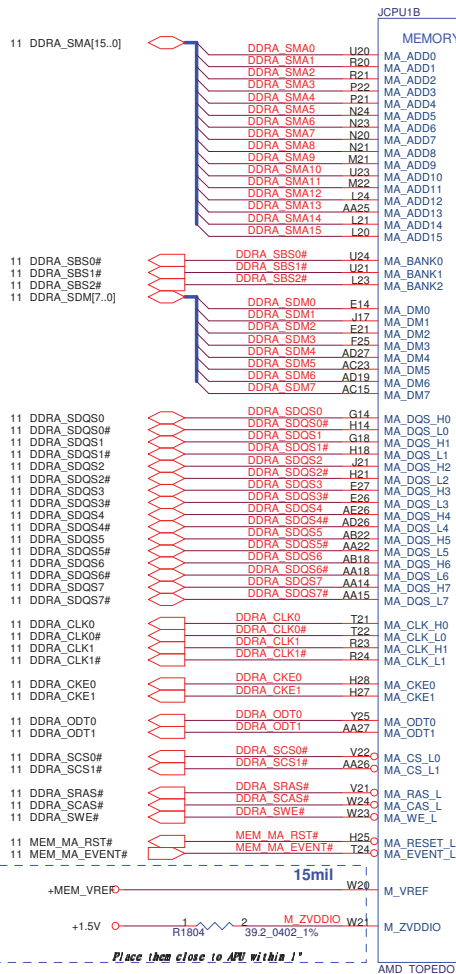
JCPU1B

MEMORY

11 DDRA_SMA[15..0]

DDRA_SMA0 U20 MA_ADD0
DDRA_SMA1 R20 MA_ADD1
DDRA_SMA2 R21 MA_ADD2
DDRA_SMA3 P22 MA_ADD3
DDRA_SMA4 P21 MA_ADD4
DDRA_SMA5 N24 MA_ADD5
DDRA_SMA6 N23 MA_ADD6
DDRA_SMA7 N20 MA_ADD7
DDRA_SMA8 N21 MA_ADD8
DDRA_SMA9 M21 MA_ADD9
DDRA_SMA10 U23 MA_ADD10
DDRA_SMA11 M22 MA_ADD11
DDRA_SMA12 L24 MA_ADD12
DDRA_SMA13 AA25 MA_ADD13
DDRA_SMA14 L21 MA_ADD14
DDRA_SMA15 L20 MA_ADD15

11 DDRA_SBS0# DDRA_SBS0# U24 MA_BANK0
11 DDRA_SBS1# DDRA_SBS1# U21 MA_BANK1
11 DDRA_SBS2# DDRA_SBS2# L23 MA_BANK2
11 DDRA_SDM[7..0]

DDRA_SDM0 E14 MA_DM0
DDRA_SDM1 J17 MA_DM1
DDRA_SDM2 E21 MA_DM2
DDRA_SDM3 F25 MA_DM3
DDRA_SDM4 AD27 MA_DM4
DDRA_SDM5 AC23 MA_DM5
DDRA_SDM6 AD19 MA_DM6
DDRA_SDM7 AC15 MA_DM7

11 DDRA_SDQS0 DDRA_SDQS0 G14 MA_DQS_H0
11 DDRA_SDQS0# DDRA_SDQS0# H14 MA_DQS_L0
11 DDRA_SDQS1 DDRA_SDQS1 G18 MA_DQS_H1
11 DDRA_SDQS1# DDRA_SDQS1# H18 MA_DQS_L1
11 DDRA_SDQS2 DDRA_SDQS2 J21 MA_DQS_H2
11 DDRA_SDQS2# DDRA_SDQS2# H21 MA_DQS_L2
11 DDRA_SDQS3 DDRA_SDQS3 E27 MA_DQS_H3
11 DDRA_SDQS3# DDRA_SDQS3# E26 MA_DQS_L3
11 DDRA_SDQS4 DDRA_SDQS4 AE26 MA_DQS_H4
11 DDRA_SDQS4# DDRA_SDQS4# AD26 MA_DQS_L4
11 DDRA_SDQS5 DDRA_SDQS5 AB22 MA_DQS_H5
11 DDRA_SDQS5# DDRA_SDQS5# AA22 MA_DQS_L5
11 DDRA_SDQS6 DDRA_SDQS6 AB18 MA_DQS_H6
11 DDRA_SDQS6# DDRA_SDQS6# AA18 MA_DQS_L6
11 DDRA_SDQS7 DDRA_SDQS7 AA14 MA_DQS_H7
11 DDRA_SDQS7# DDRA_SDQS7# AA15 MA_DQS_L7

11 DDRA_CLK0 DDRA_CLK0 T21 MA_CLK_H0
11 DDRA_CLK0# DDRA_CLK0# T22 MA_CLK_L0
11 DDRA_CLK1 DDRA_CLK1 R23 MA_CLK_H1
11 DDRA_CLK1# DDRA_CLK1# R24 MA_CLK_L1

11 DDRA_CKE0 DDRA_CKE0 H28 MA_CKE0
11 DDRA_CKE1 DDRA_CKE1 H27 MA_CKE1

11 DDRA_ODT0 DDRA_ODT0 Y25 MA_ODT0
11 DDRA_ODT1 DDRA_ODT1 AA27 MA_ODT1

11 DDRA_SCS0# DDRA_SCS0# V22 MA_CS_L0
11 DDRA_SCS1# DDRA_SCS1# AA26 MA_CS_L1

11 DDRA_SRAS# DDRA_SRAS# V21 MA_RAS_L
11 DDRA_SCAS# DDRA_SCAS# W24 MA_CAS_L
11 DDRA_SWE# DDRA_SWE# W23 MA_WE_L

11 MEM_MA_RST# MEM_MA_RST# H25 MA_RESET_L
11 MEM_MA_EVENT# MEM_MA_EVENT# T24 MA_EVENT_L

15mil

+MEM_VREF W20 M_VREF

+1.5V 1 R1804 2 39.2_0402_1% M_ZVDDIO W21 M_ZVDDIO

Place them close to APU within 1"

AMD TOPEDO